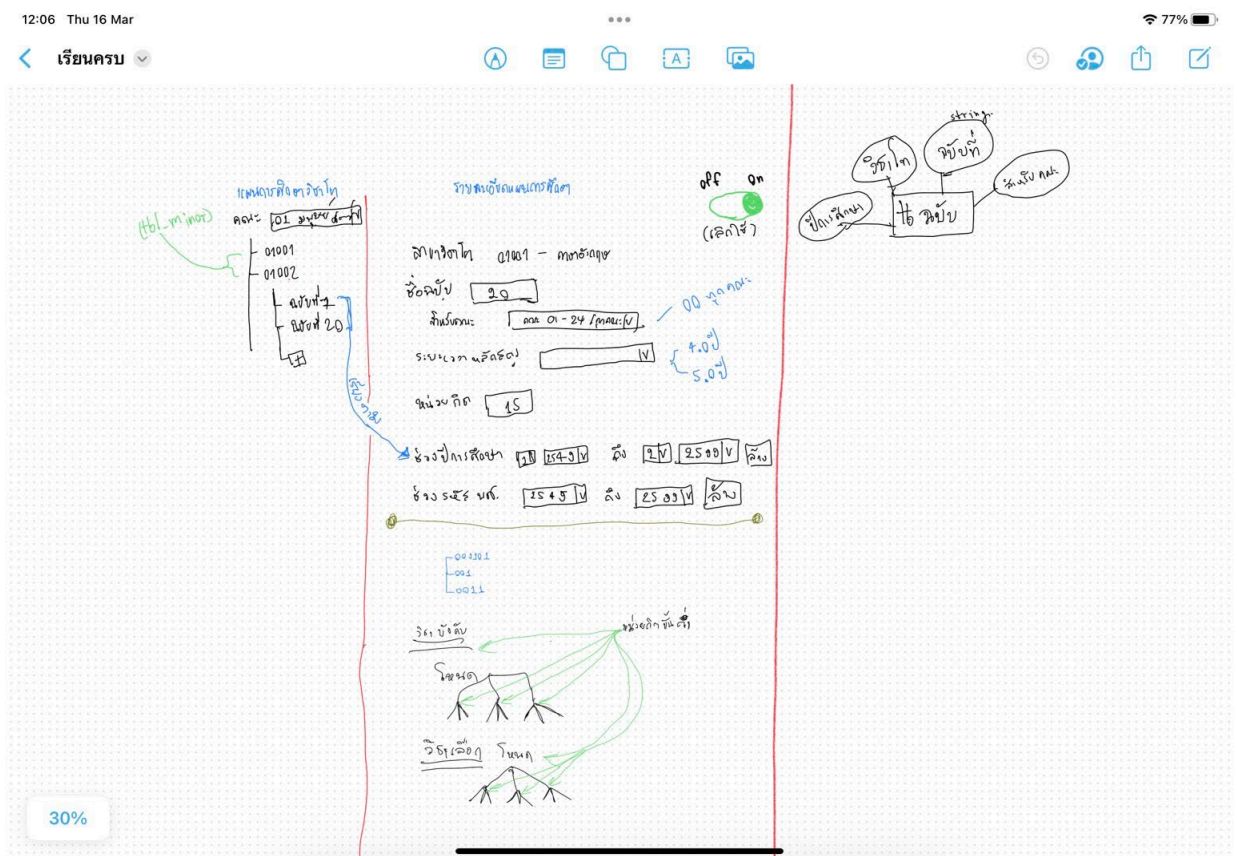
12:06 Thu 16 Mar

77%

เรียนครบ

แผนการศึกษาวิชาโท

tbl_minor

คณะ 01 มนุษย์ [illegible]

01001

01002

ฉบับที่ 1

ฉบับที่ 20

รายละเอียดแผนการศึกษา

off on

(เลิกใช้)

สาขาวิชาโท 01001 - ภาษาอังกฤษ

ชื่อฉบับ 20

สำหรับคณะ คณะ 01 - 24 / ทุกคณะ V

00 ทุกคณะ

ระยะเวลาหลักสูตร V

4.0 ปี

5.0 ปี

หน่วยกิต 15

ช่วงปีการศึกษา 1 2549 V ถึง 2 V 2599 V ล้าง

ช่วงรหัส นศ. 2549 V ถึง 2599 V ล้าง

เริ่มต้นใช้

001001

001

0011

วิชาบังคับ

โหนด

หน่วยกิตขั้นต่ำ

วิชาเลือก โหนด

string

วิชาโท

ฉบับที่

สำหรับคณะ

ปีการศึกษา

to ฉบับ

30%